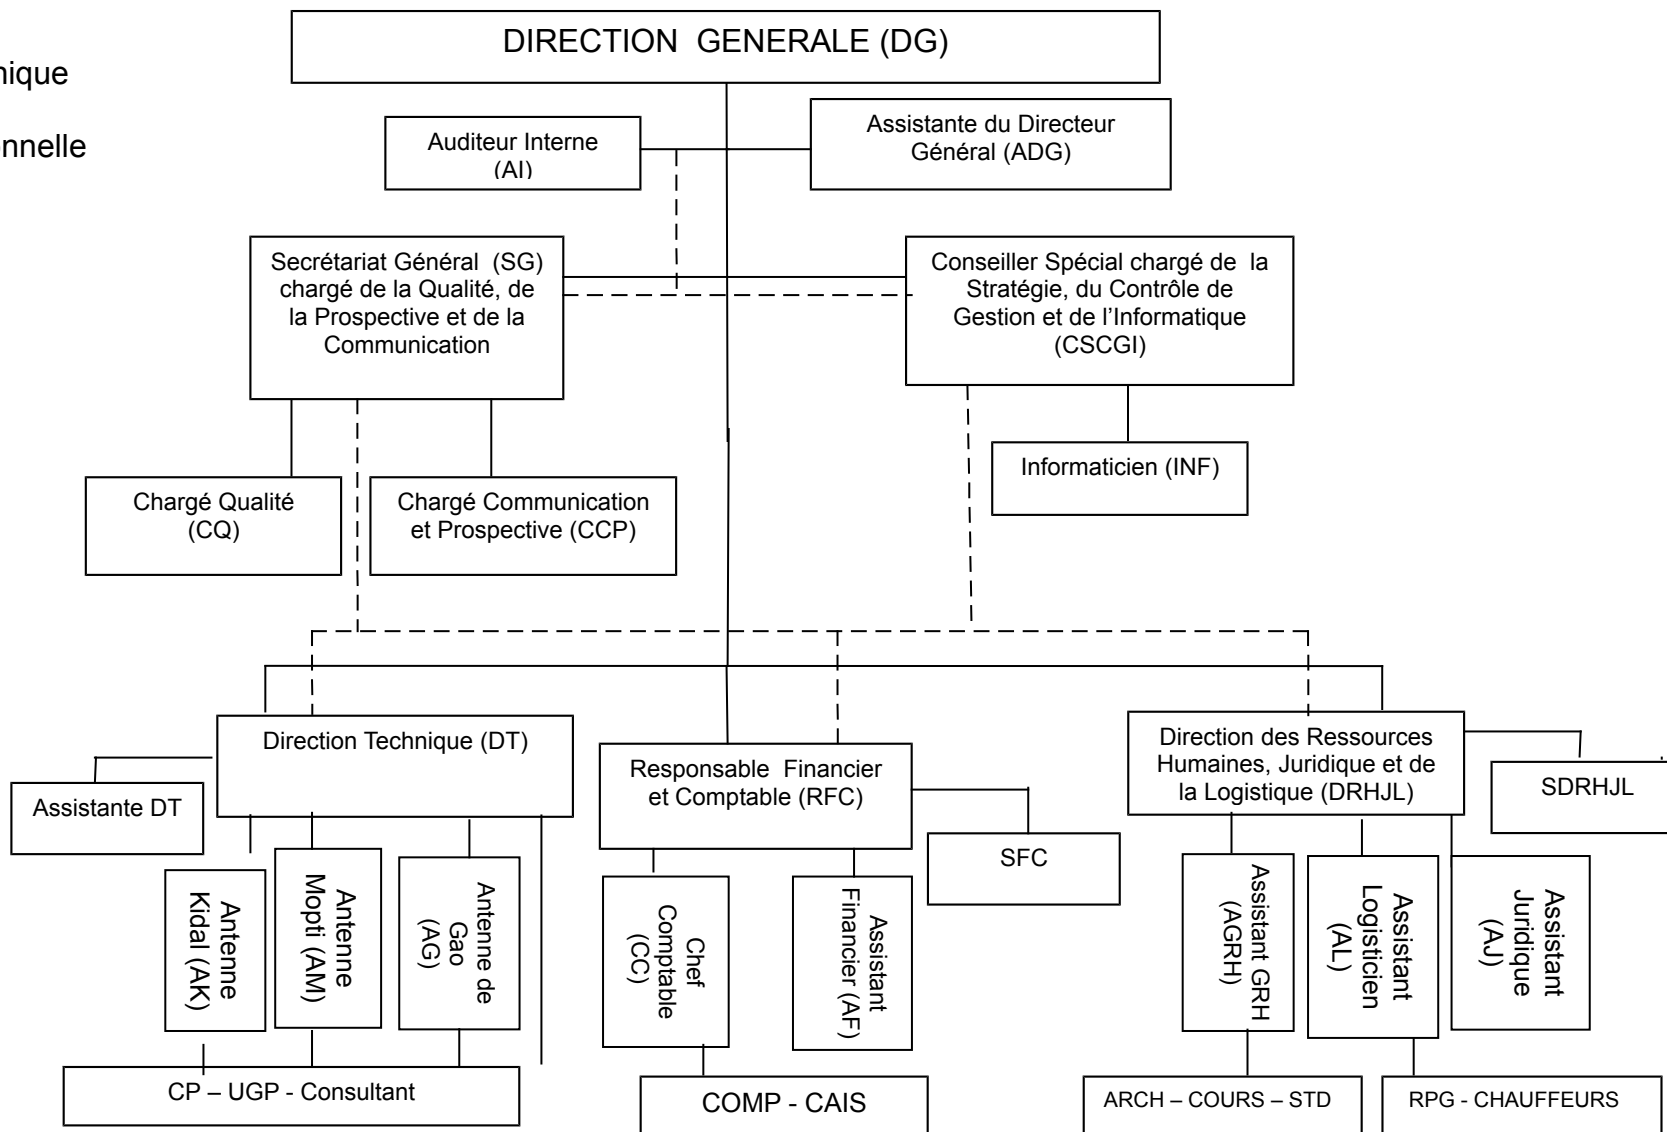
nique

nnelle

DIRECTION GENERALE (DG)

Auditeur Interne (AI)

Assistante du Directeur Général (ADG)

Secrétariat Général (SG) chargé de la Qualité, de la Prospective et de la Communication

Conseiller Spécial chargé de la Stratégie, du Contrôle de Gestion et de l'Informatique (CSCGI)

Chargé Qualité (CQ)

Chargé Communication et Prospective (CCP)

Informaticien (INF)

Direction Technique (DT)

Assistante DT

Antenne Kidal (AK)

Antenne Mopti (AM)

Antenne de Gao (AG)

CP – UGP - Consultant

Responsable Financier et Comptable (RFC)

SFC

Chef Comptable (CC)

Assistant Financier (AF)

COMP - CAIS

Direction des Ressources Humaines, Juridique et de la Logistique (DRHJL)

SDRHJL

Assistant GRH (AGRH)

Assistant Logisticien (AL)

Assistant Juridique (AJ)

ARCH – COURS – STD

RPG - CHAUFFEURS